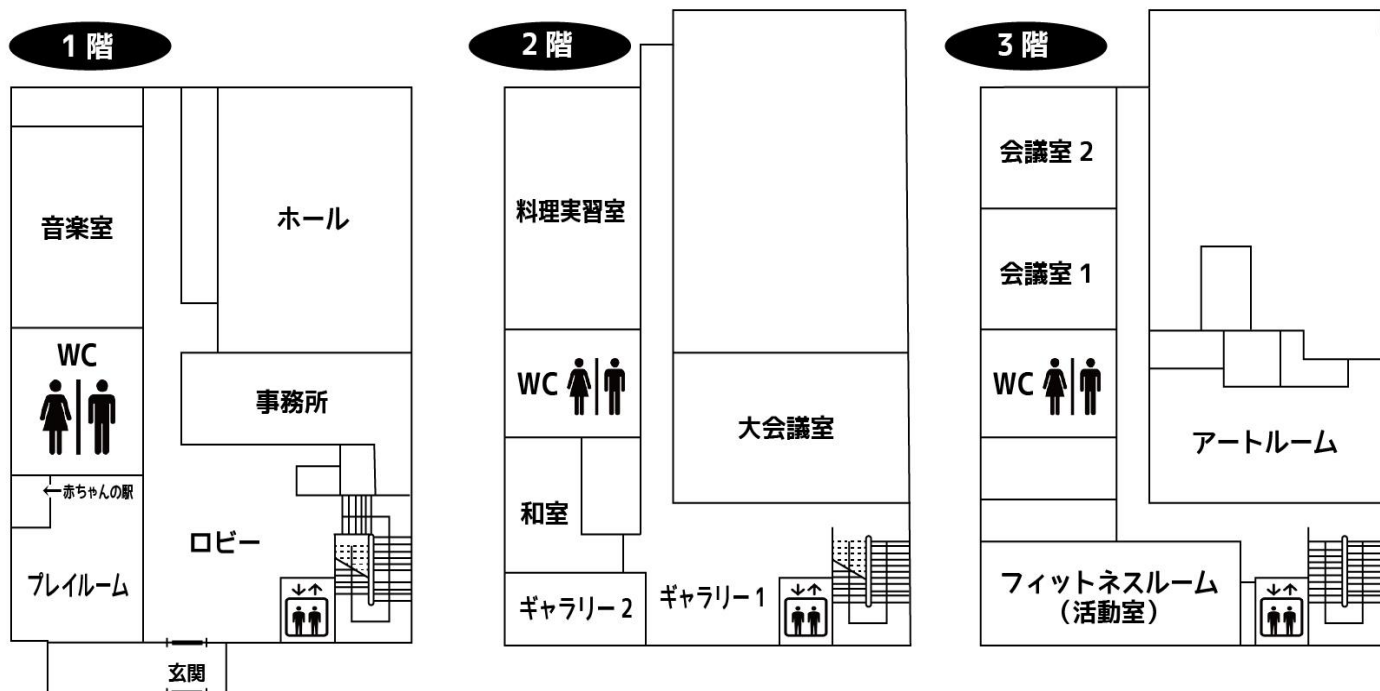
1階

音楽室

ホール

WC

事務所

←赤ちゃんの駅

ロビー

プレイルーム

玄関

2階

料理実習室

WC

大会議室

和室

ギャラリー2

ギャラリー1

3階

会議室 2

会議室 1

WC

アートルーム

フィットネスルーム
(活動室)